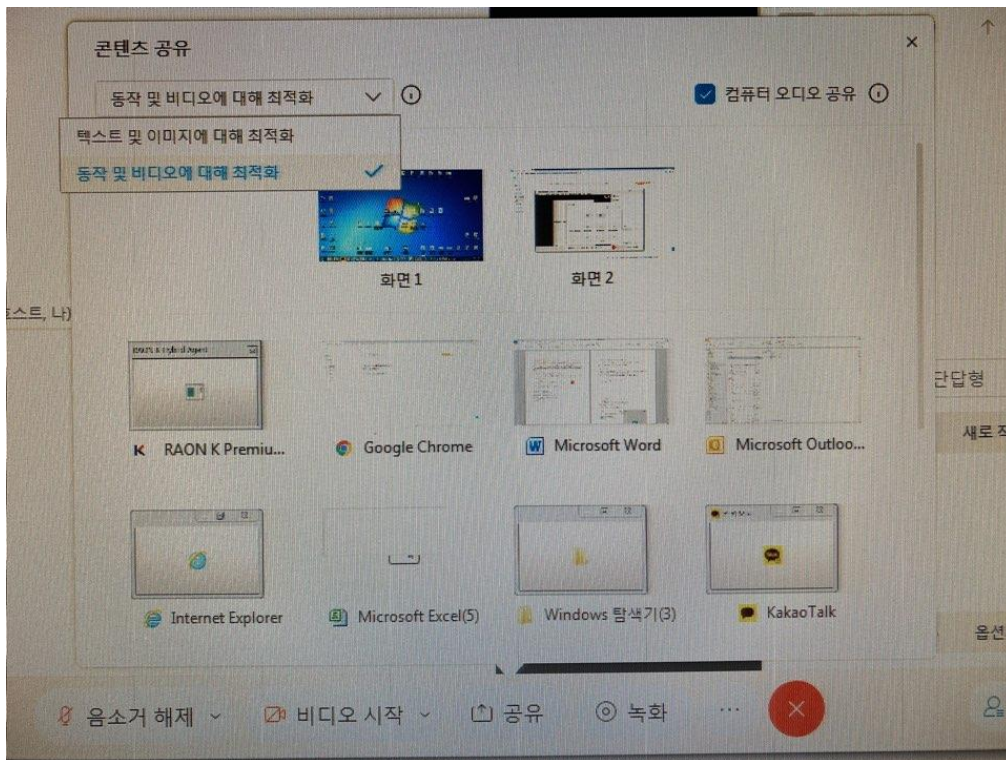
콘텐츠 공유

동작 및 비디오에 대해 최적화

컴퓨터 오디오 공유

텍스트 및 이미지에 대해 최적화

동작 및 비디오에 대해 최적화

화면 1

화면 2

스트, 나)

단답형

새로 지

RAON K Premiu...

Google Chrome

Microsoft Word

Microsoft Outloo...

Internet Explorer

Microsoft Excel(5)

Windows 탐색기(3)

KakaoTalk

옵션

음소거 해제

비디오 시작

공유

녹화

...